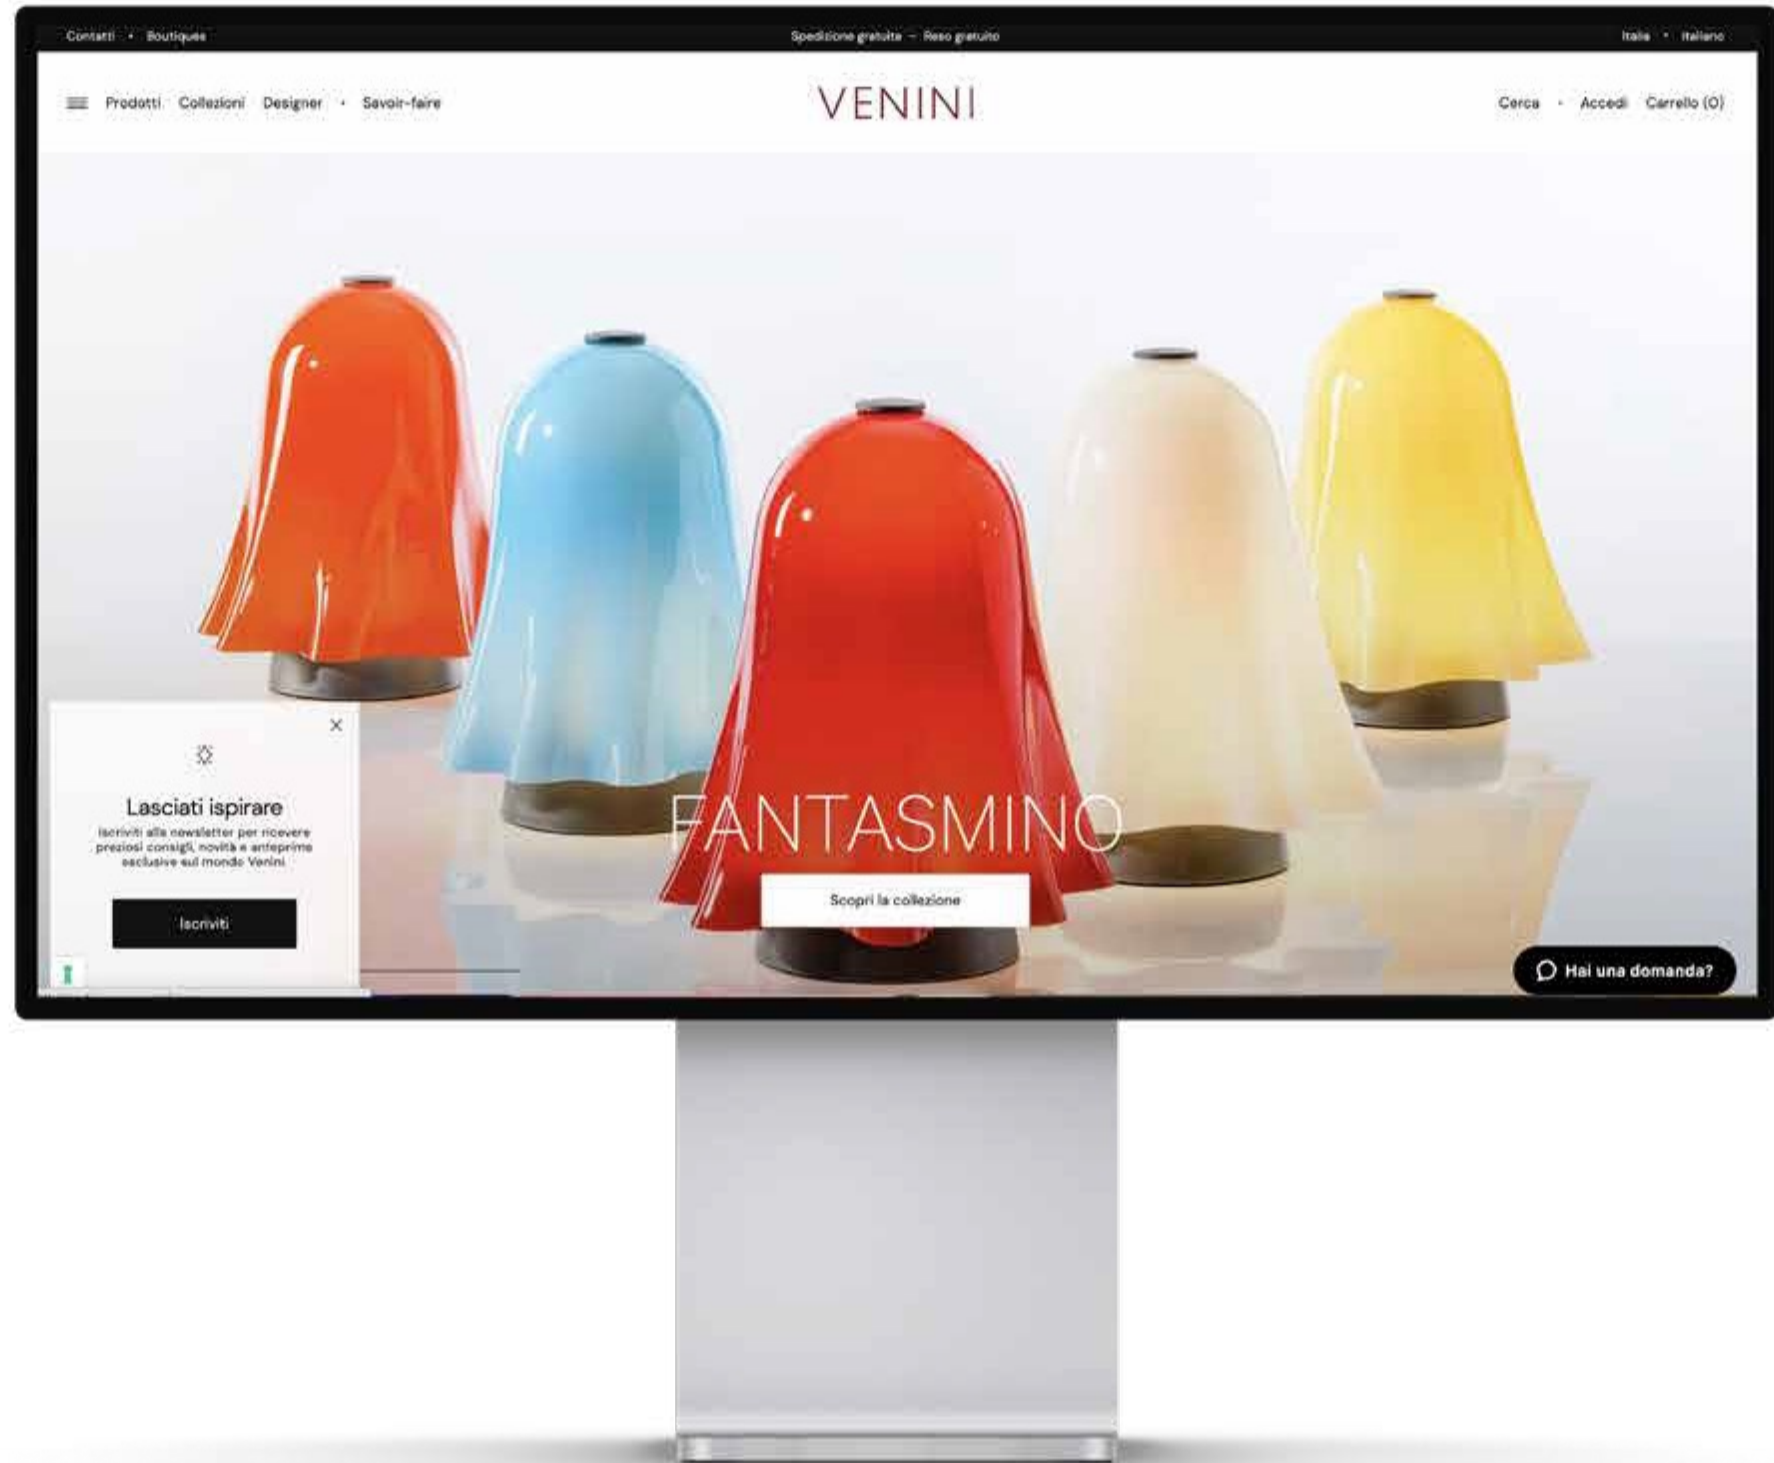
Contatti • Boutiques

Spedizione gratuita – Reso gratuito

Italia • Italiano

Prodotti Collezioni Designer • Savoir-faire

VENINI

Cerca • Accedi Carrello (0)

FANTASMINO

Scopri la collezione

Lasciati ispirare

Iscriviti alla newsletter per ricevere preziosi consigli, novità e anteprime esclusive sul mondo Venini

Iscriviti

Hai una domanda?